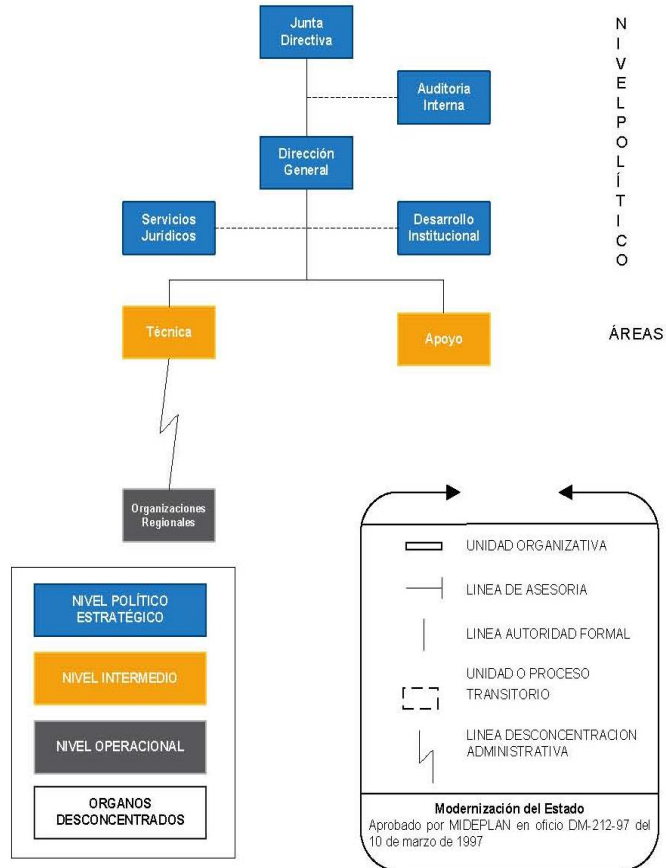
Junta Directiva

Auditoria Interna

Dirección General

Servicios Jurídicos

Desarrollo Institucional

Técnica

Apoyo

Organizaciones Regionales

N I V E L P O L Í T I C O

ÁREAS

NIVEL POLÍTICO ESTRATÉGICO

NIVEL INTERMEDIO

NIVEL OPERACIONAL

ORGANOS DESCONCENTRADOS

UNIDAD ORGANIZATIVA

LINEA DE ASESORIA

LINEA AUTORIDAD FORMAL

UNIDAD O PROCESO TRANSITORIO

LINEA DESCONCENTRACION ADMINISTRATIVA

Modernización del Estado
Aprobado por MIDEPLAN en oficio DM-212-97 del 10 de marzo de 1997